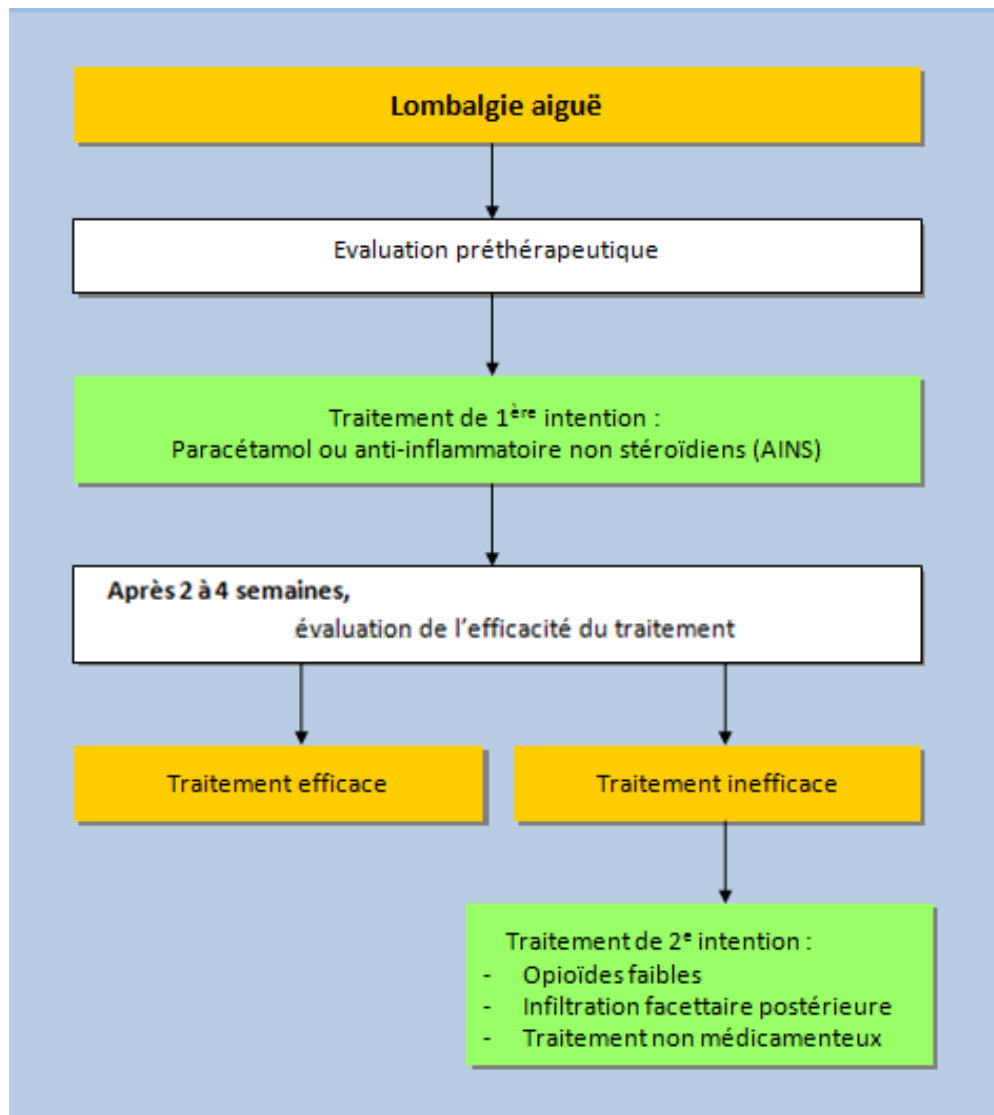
Lombalgie aiguë

Evaluation préthérapeutique

Traitement de 1ère intention :
Paracétamol ou anti-inflammatoire non stéroïdiens (AINS)

Après 2 à 4 semaines,
évaluation de l'efficacité du traitement

Traitement efficace

Traitement inefficace

Traitement de 2e intention :
- Opioïdes faibles
- Infiltration facettaire postérieure
- Traitement non médicamenteux